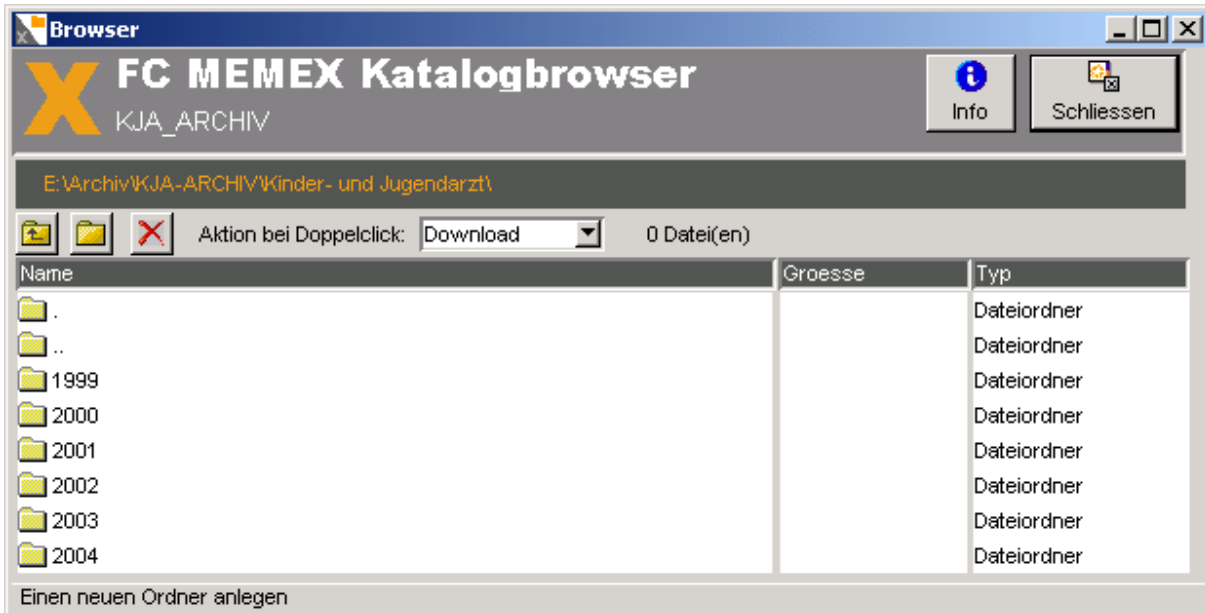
Browser

FC MEMEX Katalogbrowser
KJA_ARCHIV

Info
Schliessen

E:\Archiv\KJA-ARCHIV\Kinder- und Jugendarzt\

Aktion bei Doppelclick: Download
0 Datei(en)

| Name | Groesse | Typ |
|---|---|---|
| . | | Dateiordner |
| .. | | Dateiordner |
| 1999 | | Dateiordner |
| 2000 | | Dateiordner |
| 2001 | | Dateiordner |
| 2002 | | Dateiordner |
| 2003 | | Dateiordner |
| 2004 | | Dateiordner |

Einen neuen Ordner anlegen